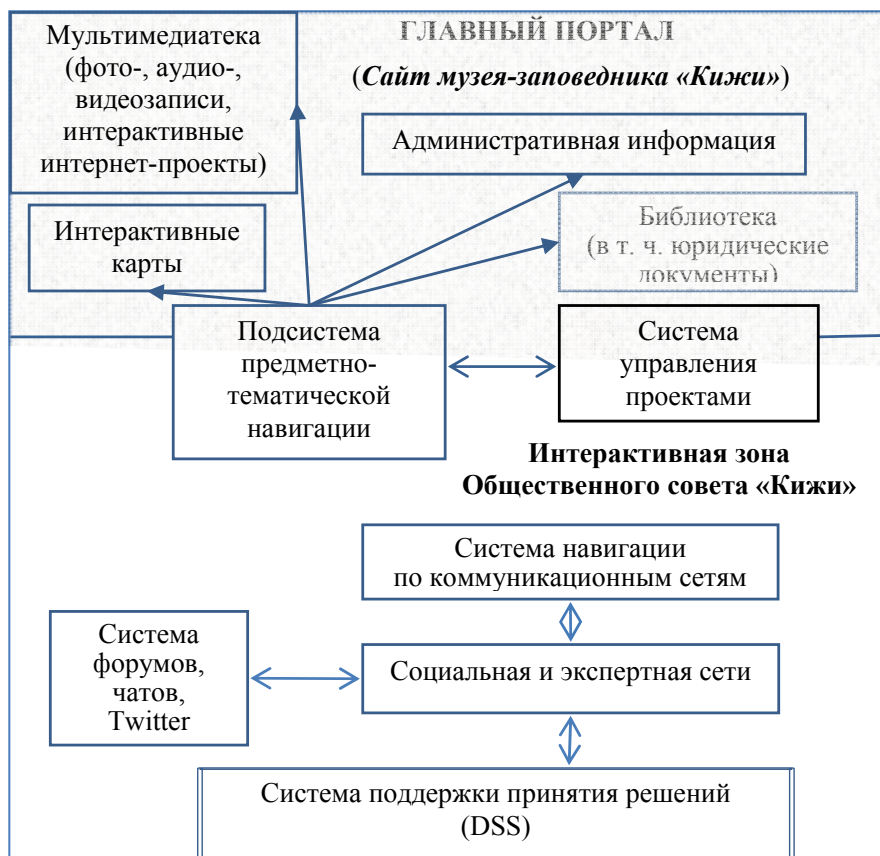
ГЛАВНЫЙ ПОРТАЛ

(*Сайт музея-заповедника «Кижи»*)

Мультимедиатека (фото-, аудио-, видеозаписи, интерактивные интернет-проекты)

Административная информация

Интерактивные карты

Библиотека (в т. ч. юридические документы)

Подсистема предметно-тематической навигации

Система управления проектами

**Интерактивная зона Общественного совета «Кижи»**

Система навигации по коммуникационным сетям

Система форумов, чатов, Twitter

Социальная и экспертная сети

Система поддержки принятия решений (DSS)